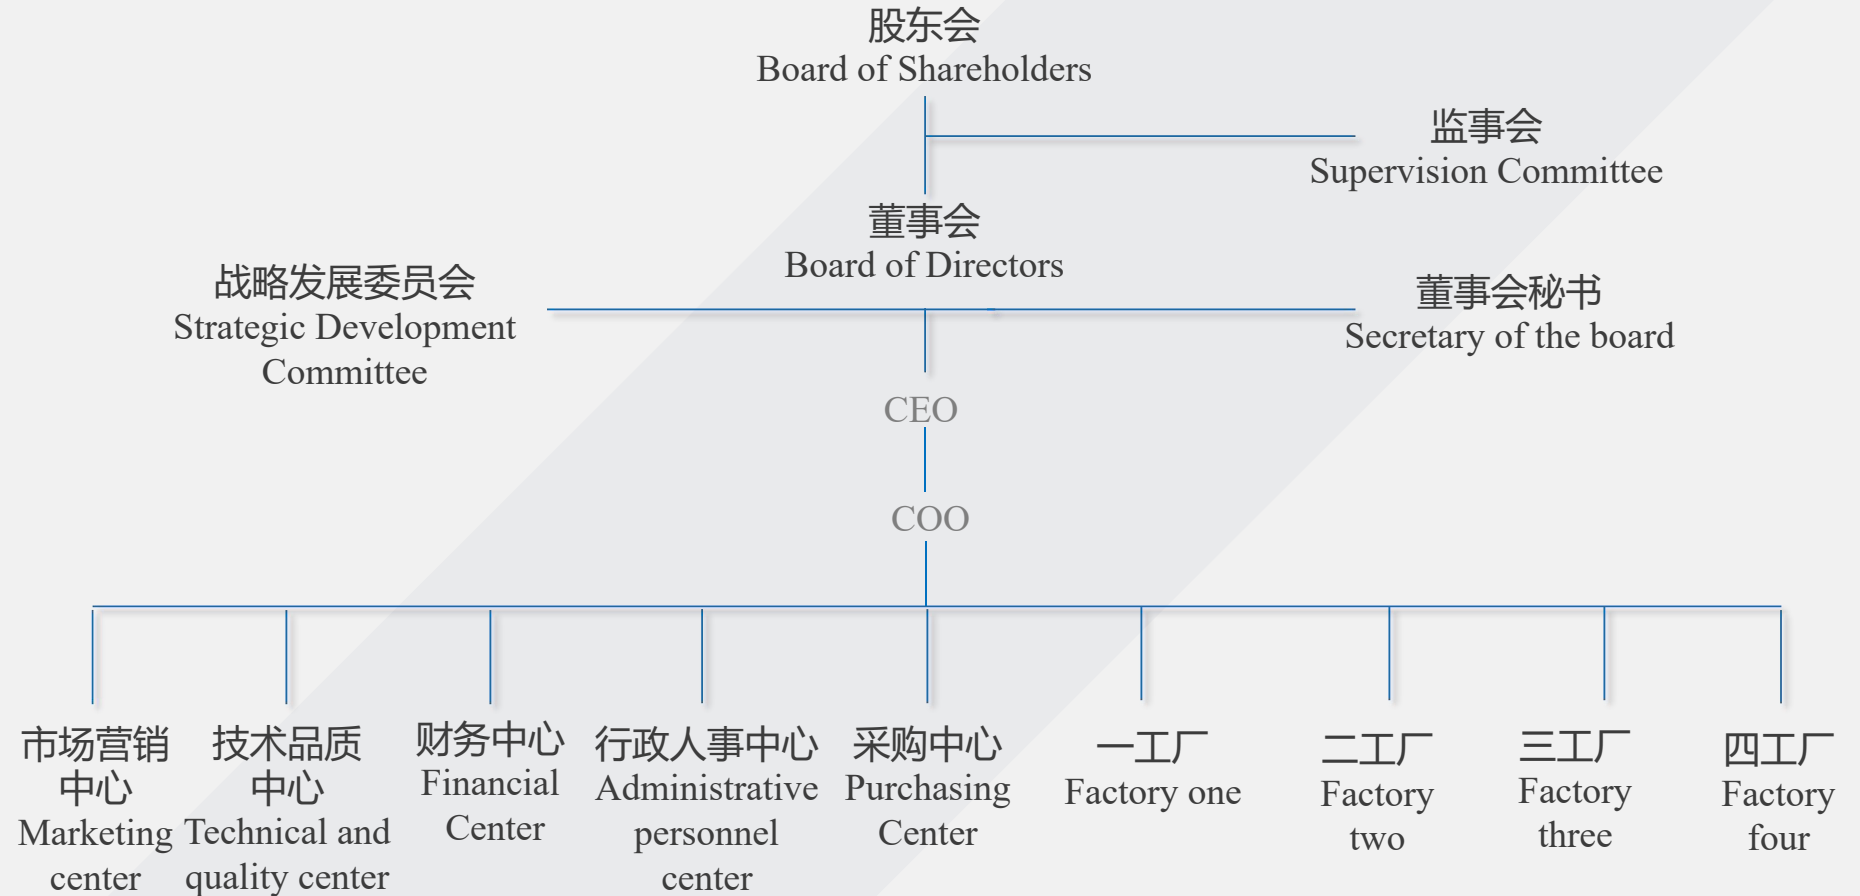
股东会
Board of Shareholders

监事会
Supervision Committee

董事会
Board of Directors

战略发展委员会
Strategic Development Committee

董事会秘书
Secretary of the board

CEO

COO

市场营销中心
Marketing center

技术品质中心
Technical and quality center

财务中心
Financial Center

行政人事中心
Administrative personnel center

采购中心
Purchasing Center

一工厂
Factory one

二工厂
Factory two

三工厂
Factory three

四工厂
Factory four